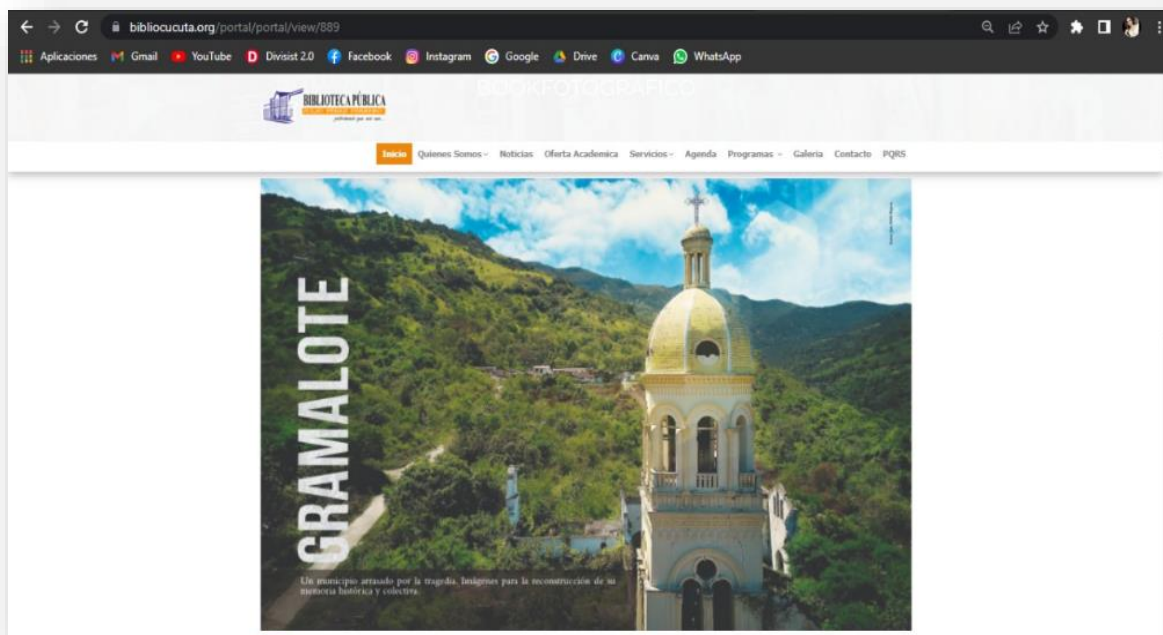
bibliocucuta.org/portal/portal/view/889

Aplicaciones Gmail YouTube Divisist 2.0 Facebook Instagram Google Drive Canva WhatsApp

BIBLIOTECA PÚBLICA

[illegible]

BOOK FOTOGRÁFICO

Inicio Quienes Somos Noticias Oferta Academica Servicios Agenda Programas Galeria Contacto PQRS

GRAMALOTE

Un municipio arrasado por la tragedia. Imágenes para la reconstrucción de su memoria histórica y colectiva.